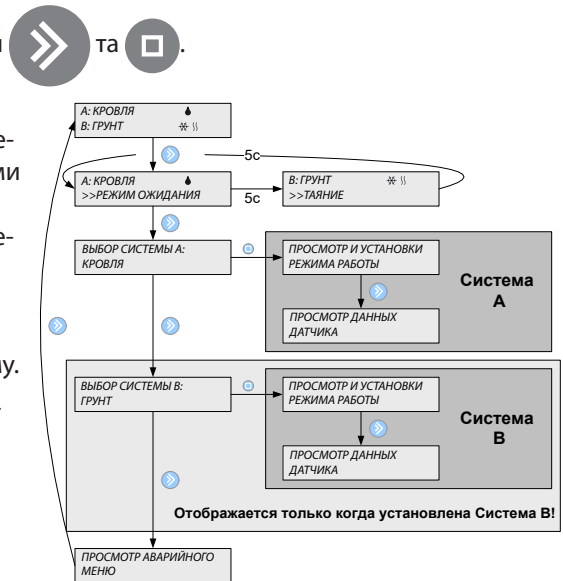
н та .

е-
ми

е-

ну.

A: КРОВЛЯ
B: ГРУНТ

5c

A: КРОВЛЯ
>>РЕЖИМ ОЖИДАНИЯ

5c

B: ГРУНТ
>>ТАЯНИЕ

ВЫБОР СИСТЕМЫ A:
КРОВЛЯ

ПРОСМОТР И УСТАНОВКИ
РЕЖИМА РАБОТЫ

Система
А

ПРОСМОТР ДАННЫХ
ДАТЧИКА

ВЫБОР СИСТЕМЫ B:
ГРУНТ

ПРОСМОТР И УСТАНОВКИ
РЕЖИМА РАБОТЫ

Система
В

ПРОСМОТР ДАННЫХ
ДАТЧИКА

Отображается только когда установлена Система В!

ПРОСМОТР АВАРИЙНОГО
МЕНЮ